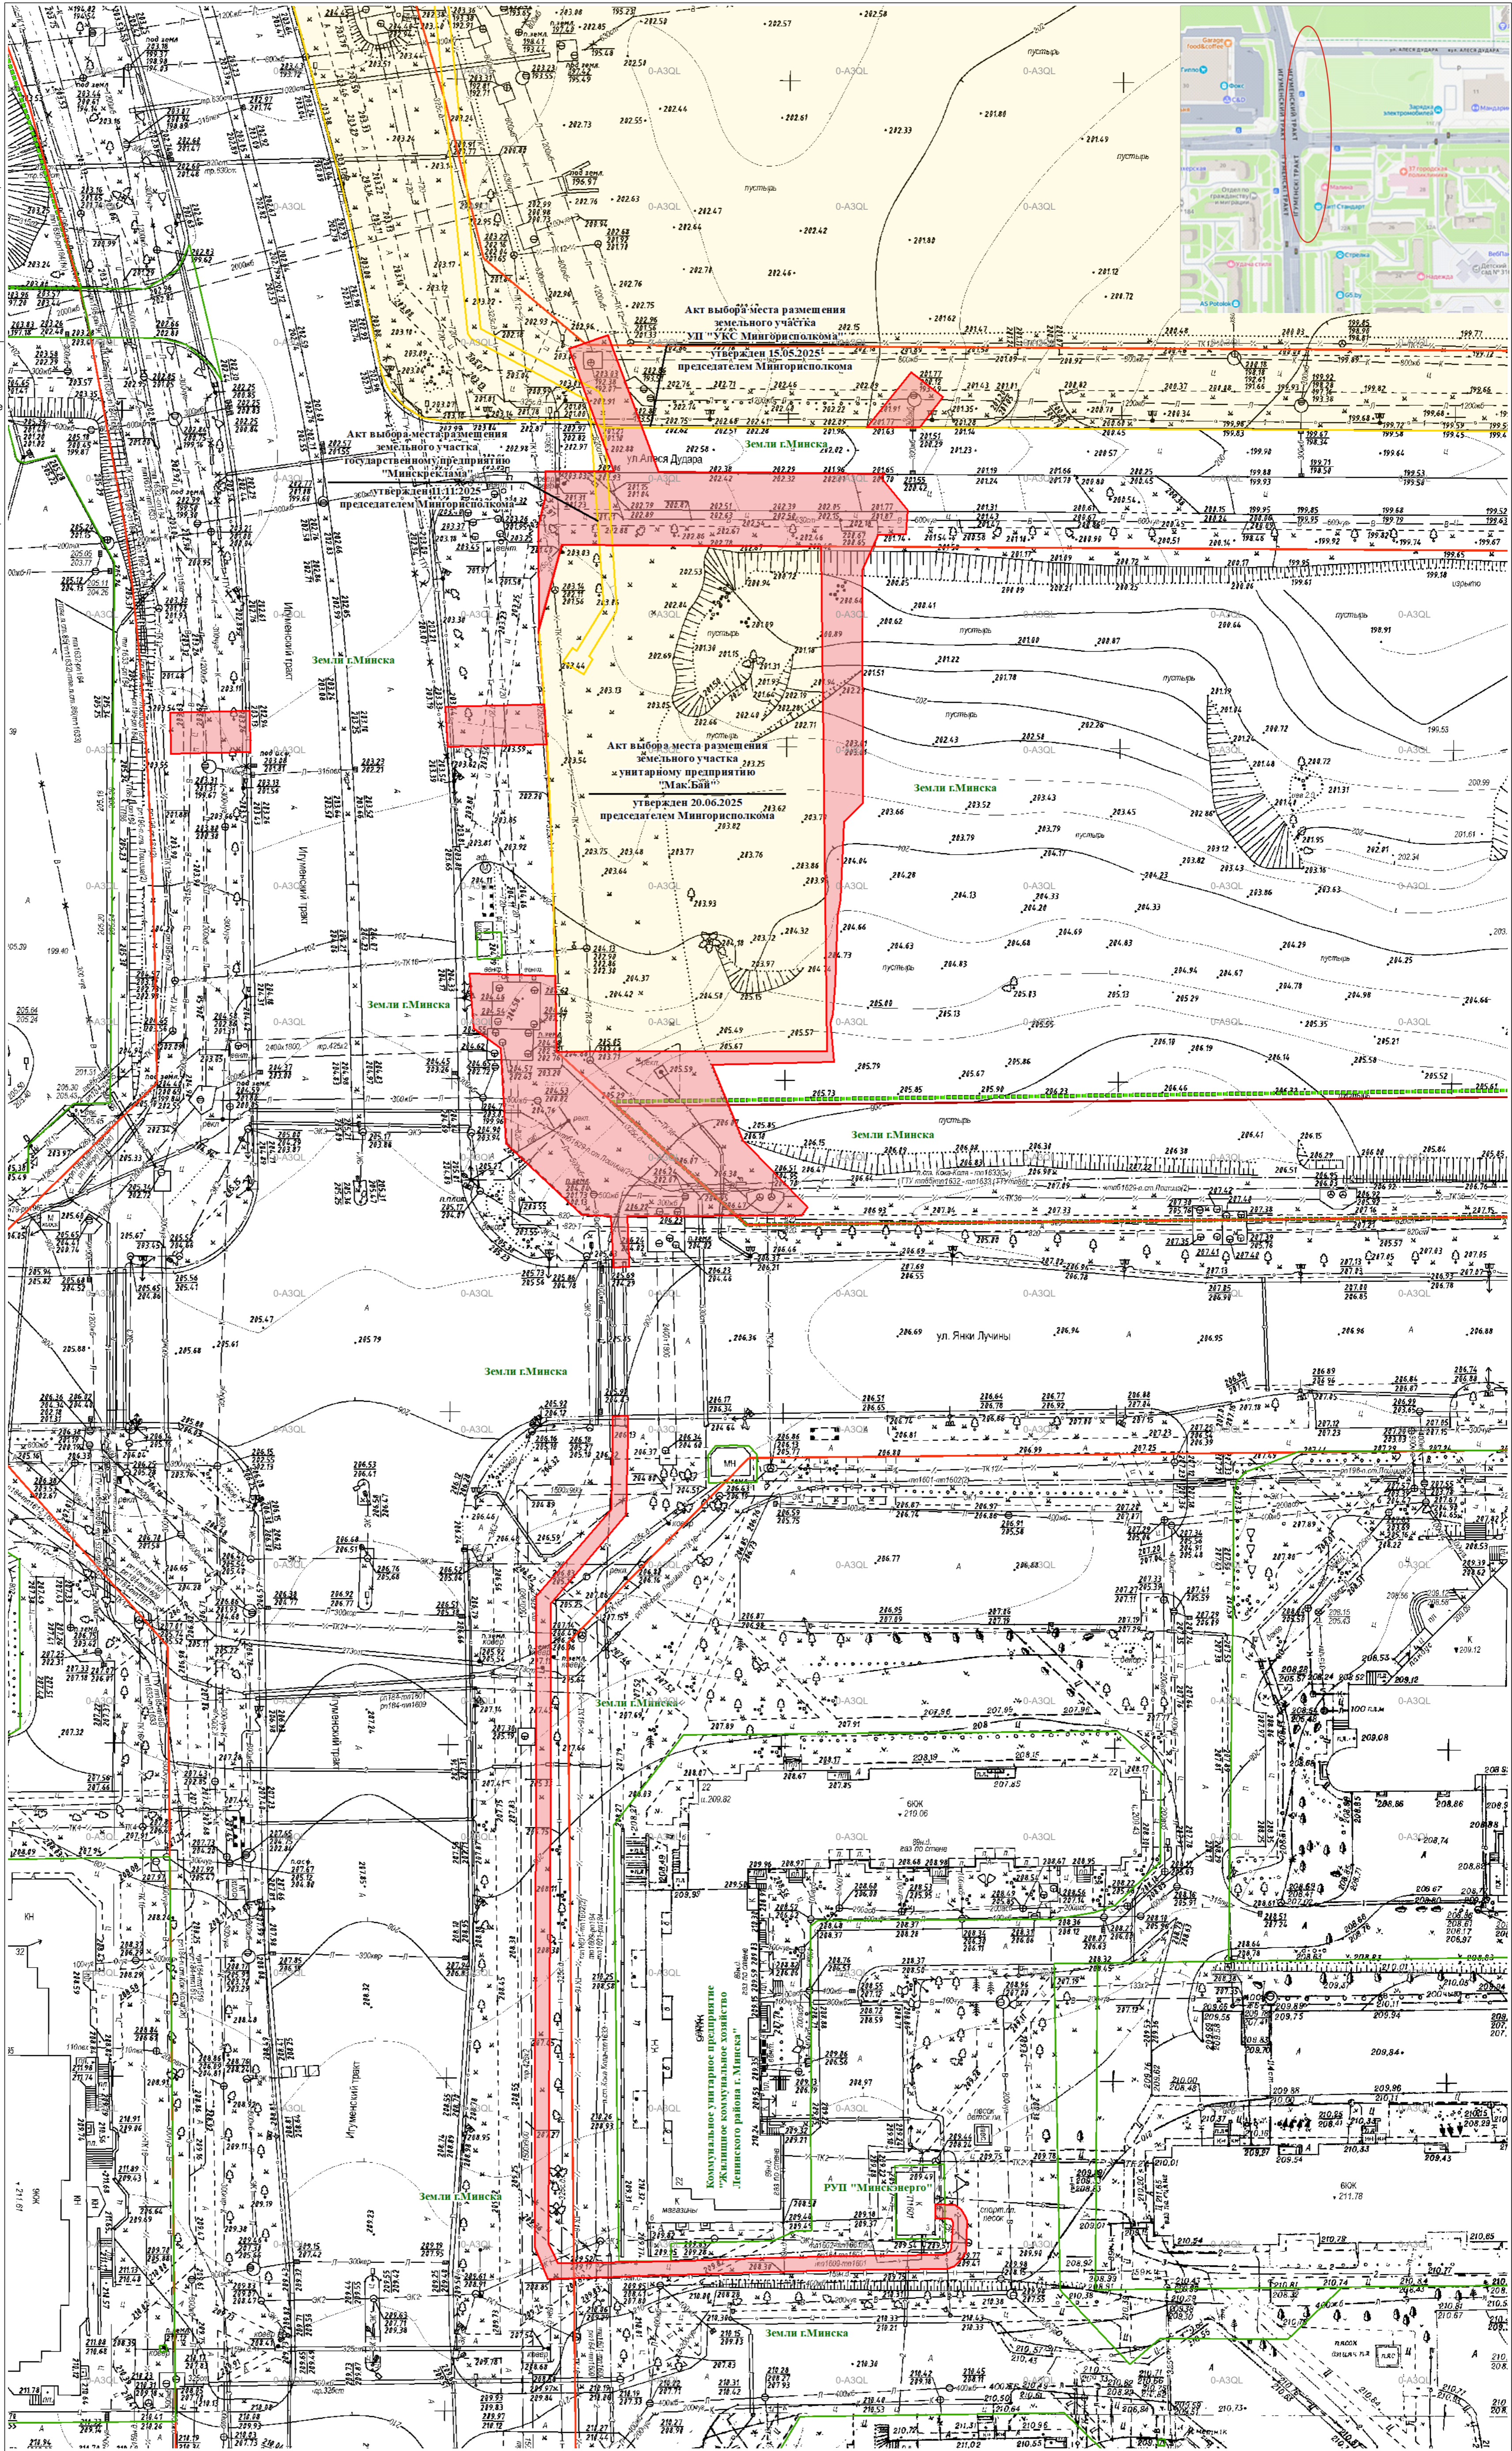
Акт выбора места размещения земельного участка УП "УКС Мингорисполкома" утвержден 15.05.2025 председателем Мингорисполкома

Акт выбора места размещения земельного участка государственному предприятию "Минскреклама" утвержден 11.11.2025 председателем Мингорисполкома

ул. Алеся Дудара

Земли г.Минска

Иминский тракт

Земли г.Минска

Акт выбора места размещения земельного участка унитарному предприятию "Мак.Бай" утвержден 20.06.2025 председателем Мингорисполкома

Земли г.Минска

Земли г.Минска

Земли г.Минска

Земли г.Минска

ул. Янки Лучины

Земли г.Минска

Земли г.Минска

Коммунальное унитарное предприятие "Жилищное коммунальное хозяйство Ленинского района г. Минска"

РУП "Минскэнерго"

Земли г.Минска

Земли г.Минска

пустырь

0-A3QL